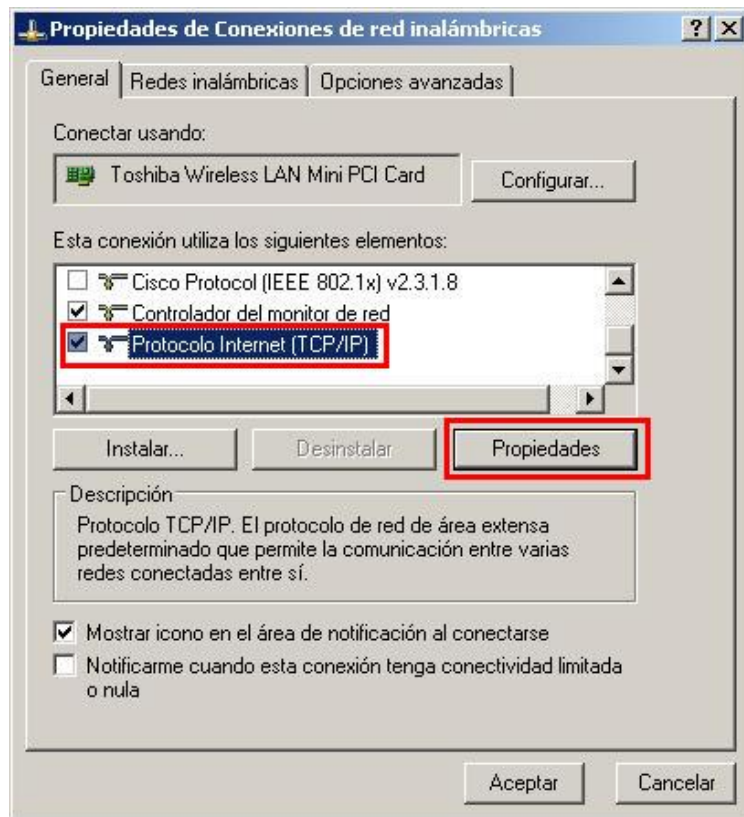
Propiedades de Conexiones de red inalámbricas

? X

General | Redes inalámbricas | Opciones avanzadas

Conectar usando:

Toshiba Wireless LAN Mini PCI Card

Configurar...

Esta conexión utiliza los siguientes elementos:

Cisco Protocol (IEEE 802.1x) v2.3.1.8
Controlador del monitor de red
Protocolo Internet (TCP/IP)

Instalar... | Desinstalar | Propiedades

Descripción

Protocolo TCP/IP. El protocolo de red de área extensa predeterminado que permite la comunicación entre varias redes conectadas entre sí.

Mostrar icono en el área de notificación al conectarse

Notificarme cuando esta conexión tenga conectividad limitada o nula

Aceptar | Cancelar